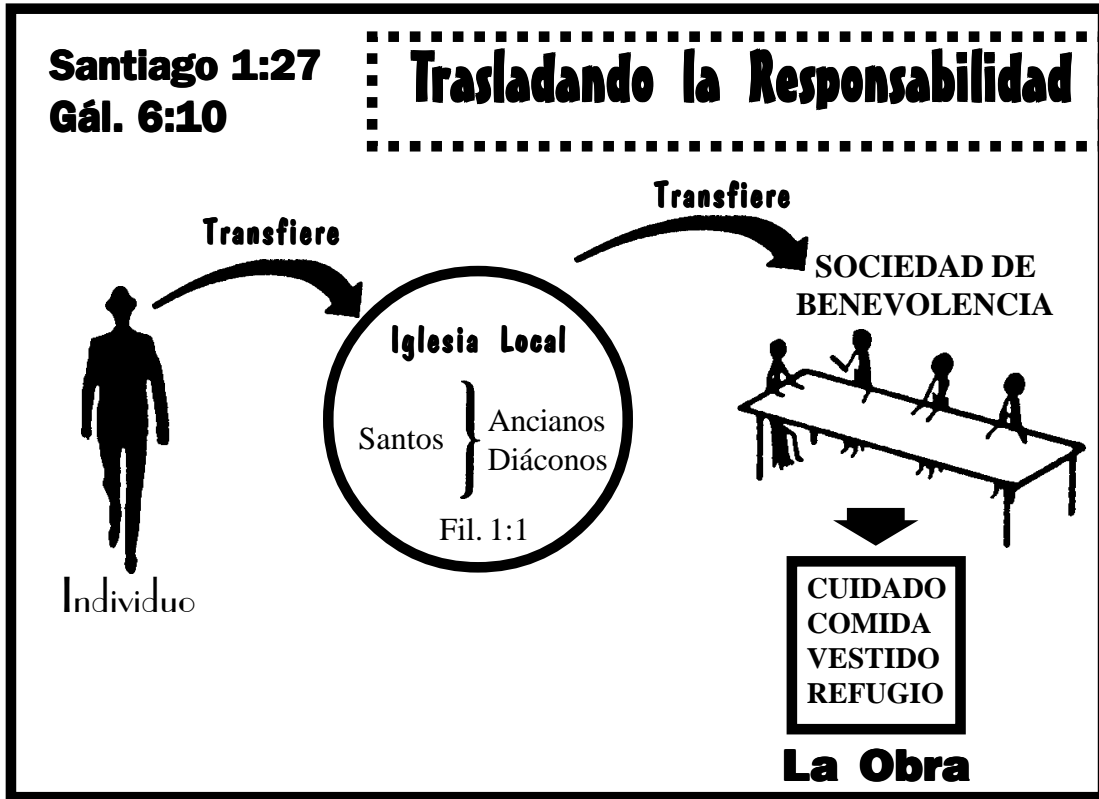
Santiago 1:27
Gál. 6:10

Trasladando la Responsabilidad

Transfiere

Transfiere

SOCIEDAD DE BENEVOLENCIA

Iglesia Local

Santos } Ancianos Diáconos

Fil. 1:1

Individuo

CUIDADO
COMIDA
VESTIDO
REFUGIO

La Obra